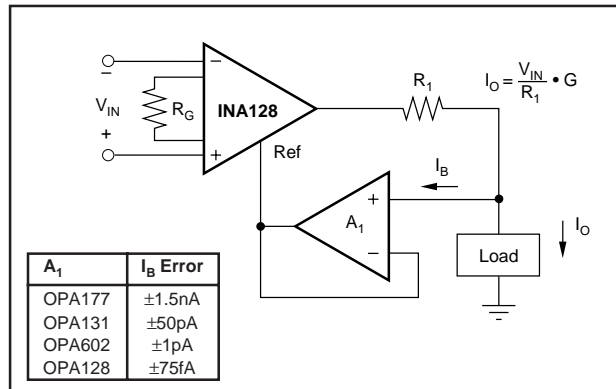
−

$V_{IN}$

+

$R_G$

−

INA128

+

Ref

$R_1$

$I_O = \frac{V_{IN}}{R_1} \bullet G$

$I_B$

+

$A_1$

−

Load

$I_O$

| $A_1$ | $I_B$ Error |
|---|---|
| OPA177 | ±1.5nA |
| OPA131 | ±50pA |
| OPA602 | ±1pA |
| OPA128 | ±75fA |